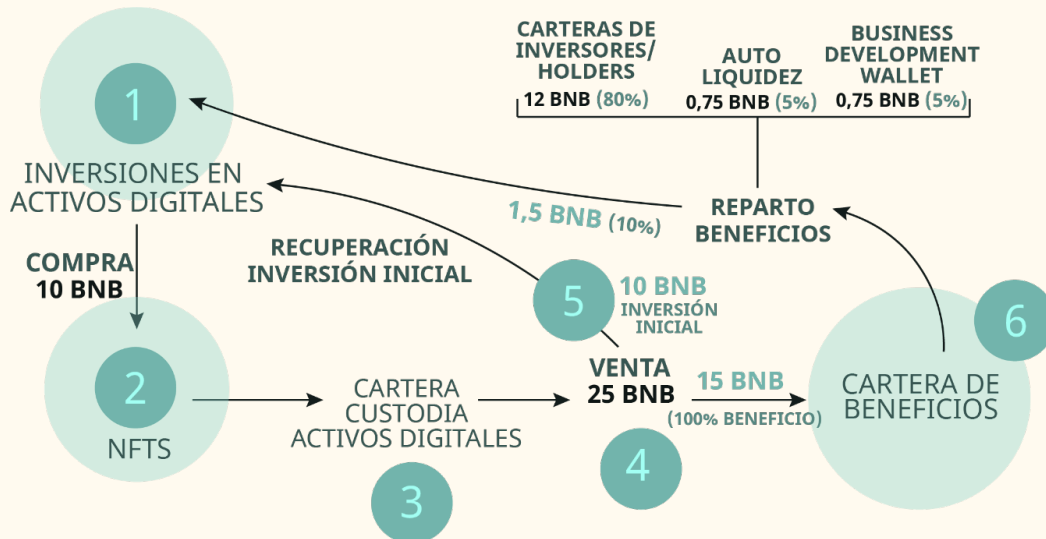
CARTERAS DE INVERSORES/ HOLDERS
12 BNB (80%)

AUTO LIQUIDEZ
0,75 BNB (5%)

BUSINESS DEVELOPMENT WALLET
0,75 BNB (5%)

1

INVERSIONES EN ACTIVOS DIGITALES

COMPRA
10 BNB

2

NFTS

CARTERA CUSTODIA ACTIVOS DIGITALES

3

RECUPERACIÓN INVERSIÓN INICIAL

1,5 BNB (10%)

REPARTO BENEFICIOS

5

10 BNB
INVERSIÓN INICIAL

VENTA
25 BNB

4

15 BNB
(100% BENEFICIO)

CARTERA DE BENEFICIOS

6